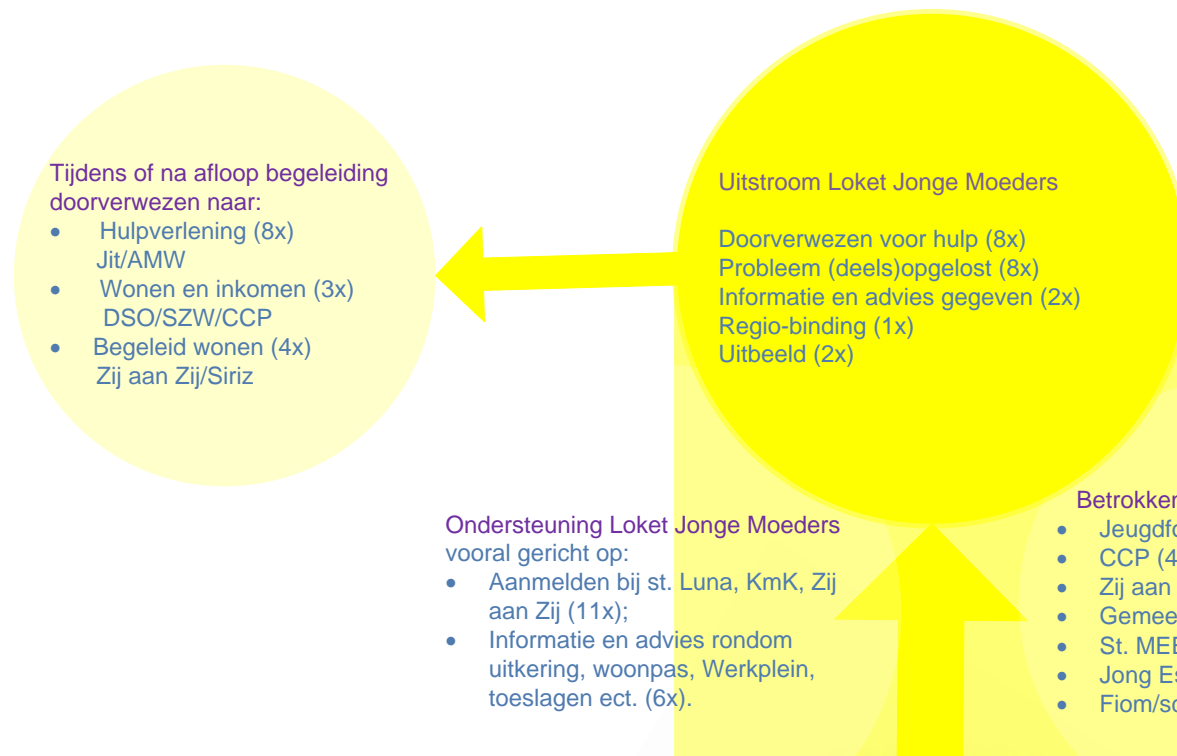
Tijdens of na afloop begeleiding doorverwezen naar:
- Hulpverlening (8x) Jit/AMW
- Wonen en inkomen (3x) DSO/SZW/CCP
- Begeleid wonen (4x) Zij aan Zij/Siriz

Uitstroom Loket Jonge Moeders

Doorverwezen voor hulp (8x)
Probleem (deels)opgelost (8x)
Informatie en advies gegeven (2x)
Regio-binding (1x)
Uitbeeld (2x)

Ondersteuning Loket Jonge Moeders vooral gericht op:
- Aanmelden bij st. Luna, KmK, Zij aan Zij (11x);
- Informatie en advies rondom uitkering, woonpas, Werkplein, toeslagen ect. (6x).

Betrokken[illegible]
- Jeugdf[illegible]
- CCP (4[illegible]
- Zij aan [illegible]
- Gemee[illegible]
- St. ME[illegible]
- Jong E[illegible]
- Fiom/s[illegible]